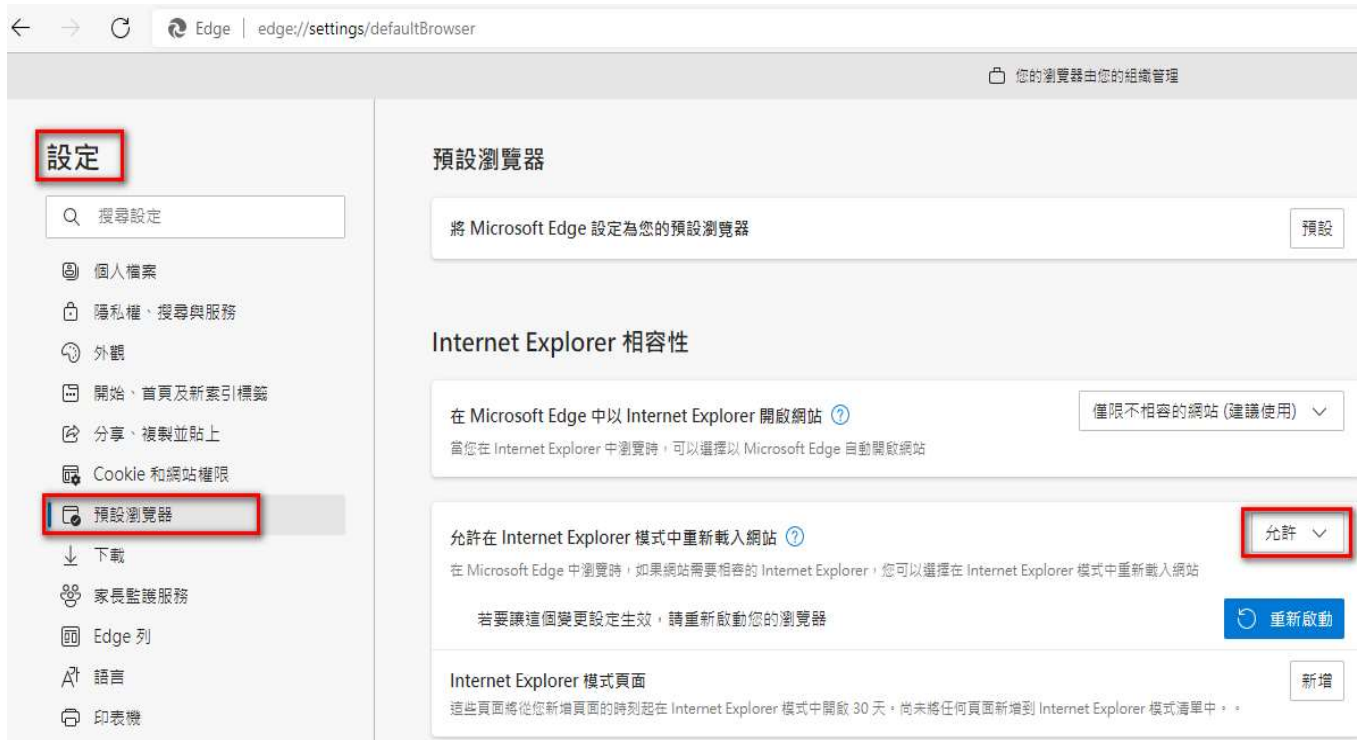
Edge | edge://settings/defaultBrowser

您的瀏覽器由您的組織管理

設定

搜尋設定

個人檔案

隱私權、搜尋與服務

外觀

開始、首頁及新索引標籤

分享、複製並貼上

Cookie 和網站權限

預設瀏覽器

下載

家長監護服務

Edge 列

語言

印表機

預設瀏覽器

將 Microsoft Edge 設定為您的預設瀏覽器

預設

Internet Explorer 相容性

在 Microsoft Edge 中以 Internet Explorer 開啟網站

當您在 Internet Explorer 中瀏覽時，可以選擇以 Microsoft Edge 自動開啟網站

僅限不相容的網站 (建議使用)

允許在 Internet Explorer 模式中重新載入網站

在 Microsoft Edge 中瀏覽時，如果網站需要相容的 Internet Explorer，您可以選擇在 Internet Explorer 模式中重新載入網站

允許

若要讓這個變更設定生效，請重新啟動您的瀏覽器

重新啟動

Internet Explorer 模式頁面

這些頁面將從您新增頁面的時刻起在 Internet Explorer 模式中開啟 30 天。尚未將任何頁面新增到 Internet Explorer 模式清單中。。

新增